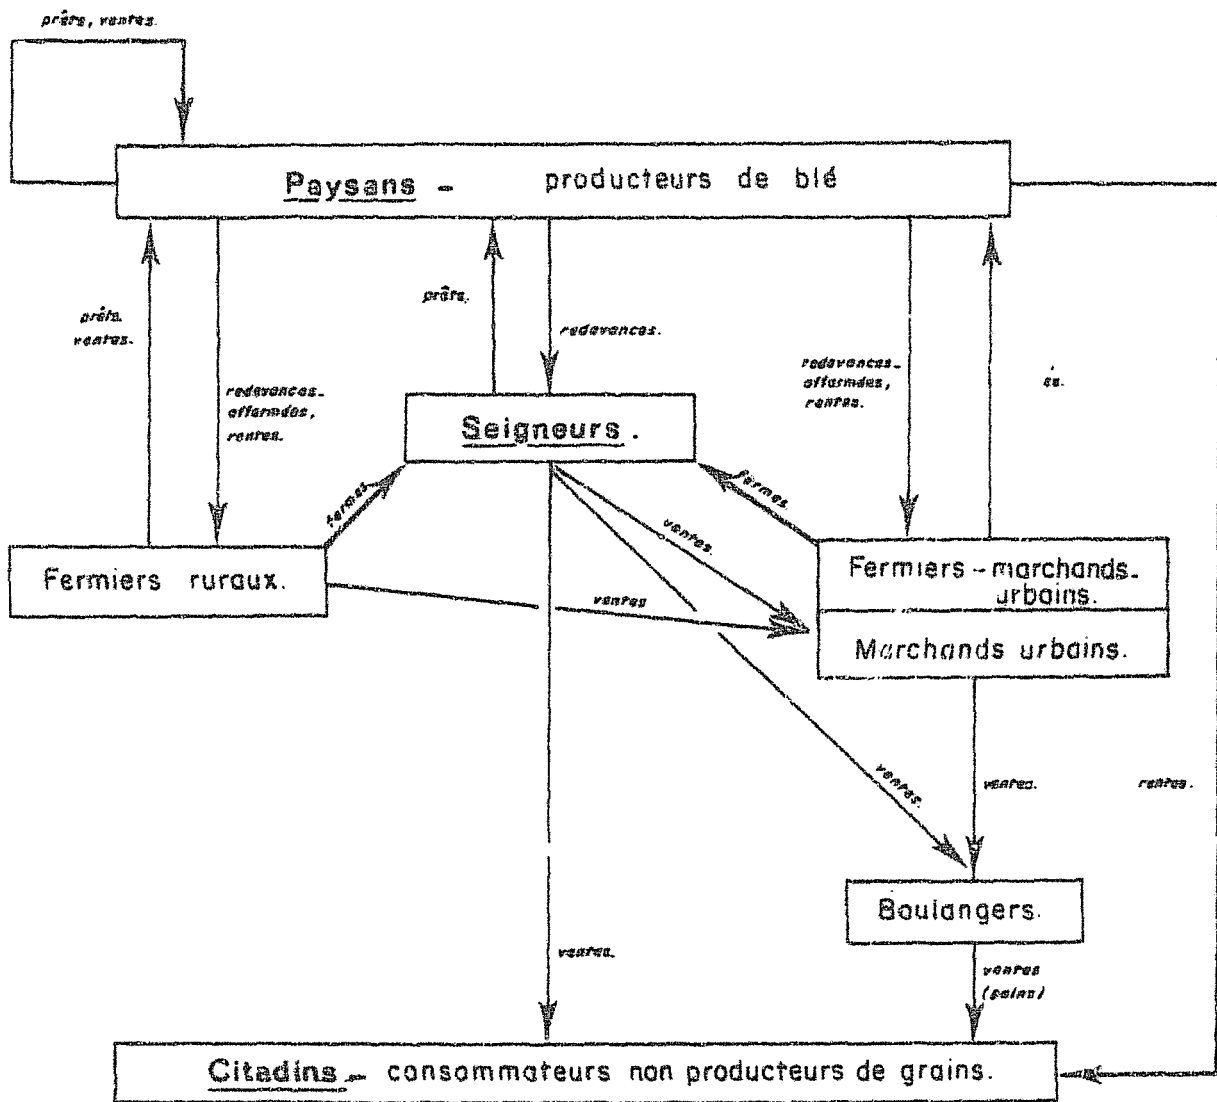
prêts, ventes.

Paysans – producteurs de blé

prêts, ventes.

redevances, offermdes, rentes.

prêts.

redevances.

redevances, offermdes, rentes.

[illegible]es.

Seigneurs.

fermes

fermes.

ventes.

Fermiers ruraux.

ventes

Fermiers - marchands urbains.

Marchands urbains.

ventes.

ventes.

rentes.

Boulangers.

ventes.

ventes (pains)

Citadins – consommateurs non producteurs de grains.